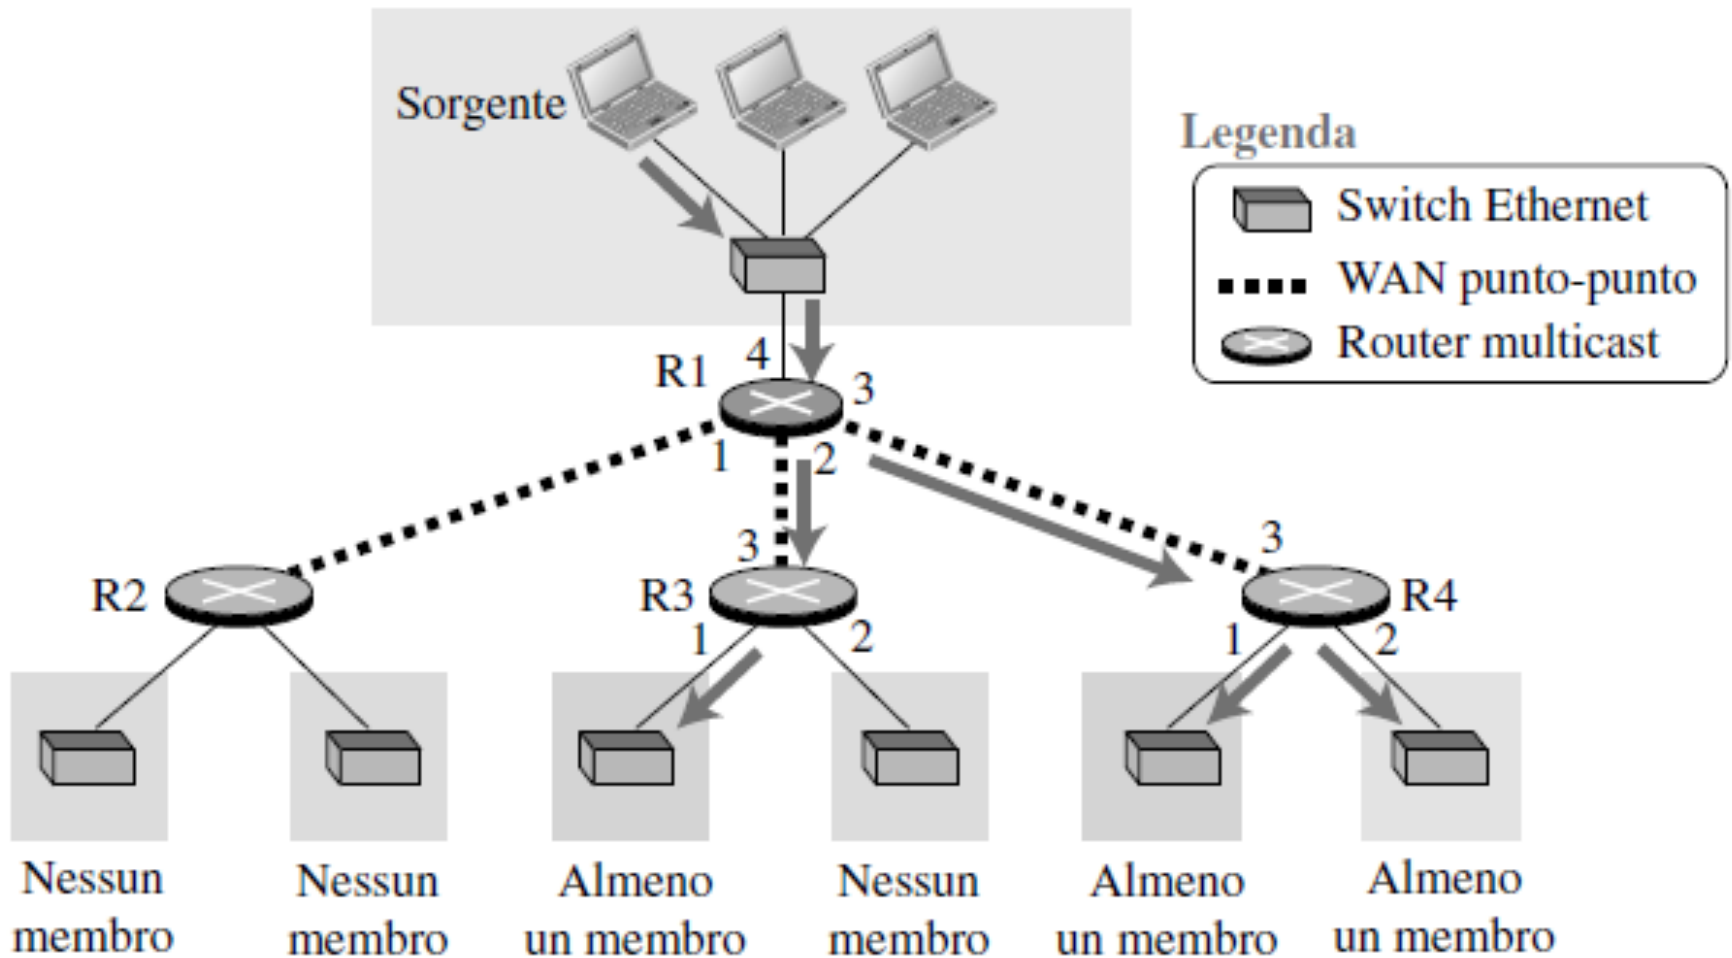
Sorgente

Legenda

Switch Ethernet

WAN punto-punto

Router multicast

R1
4
3
1
2

R2

R3
3
1
2

R4
3
1
2

Nessun membro

Nessun membro

Almeno un membro

Nessun membro

Almeno un membro

Almeno un membro